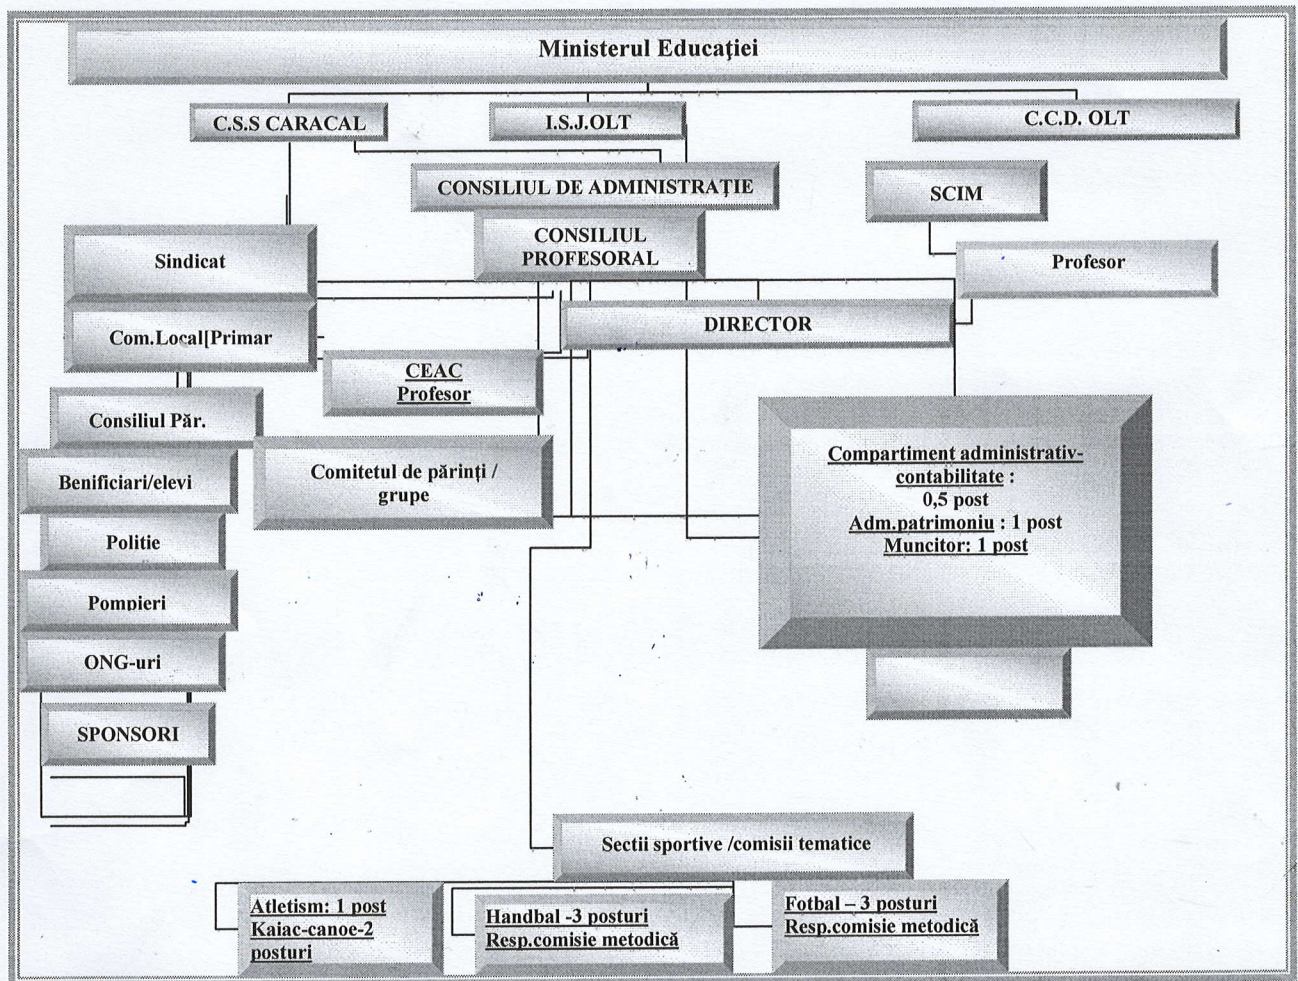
Ministerul Educației

C.S.S CARACAL

I.S.J.OLT

C.C.D. OLT

CONSILIUL DE ADMINISTRAȚIE

SCIM

CONSILIUL PROFESORAL

Sindicat

Profesor

Com.Local[Primar

DIRECTOR

CEAC Profesor

Consiliul Păr.

Benificiari/elevi

Comitetul de părinți / grupe

Compartiment administrativ-contabilitate : 0,5 post
Adm.patrimoniu : 1 post
Muncitor: 1 post

Politie

Pompieri

ONG-uri

SPONSORI

Sectii sportive /comisii tematice

Atletism: 1 post
Kaiac-canoe-2 posturi

Handbal -3 posturi
Resp.comisie metodică

Fotbal – 3 posturi
Resp.comisie metodică